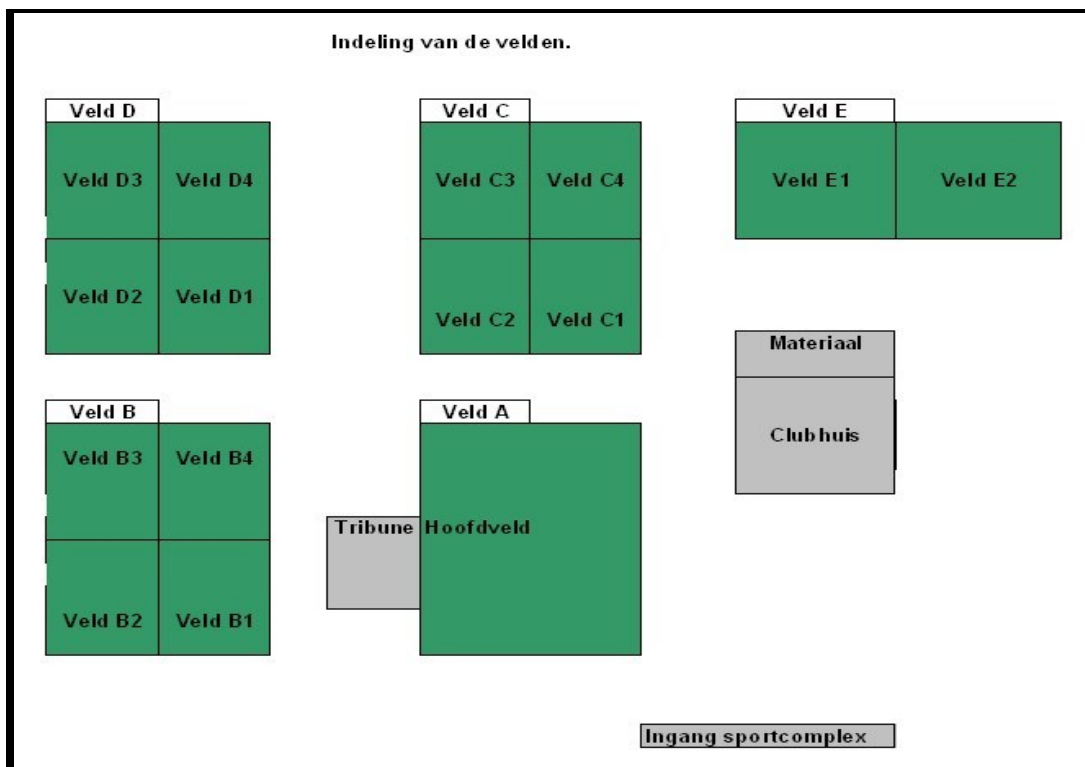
Indeling van de velden.

Veld D
Veld D3
Veld D4
Veld D2
Veld D1

Veld C
Veld C3
Veld C4
Veld C2
Veld C1

Veld E
Veld E1
Veld E2

Materiaal
Clubhuis

Veld B
Veld B3
Veld B4
Veld B2
Veld B1

Veld A
Tribune
Hoofdveld

Ingang sportcomplex